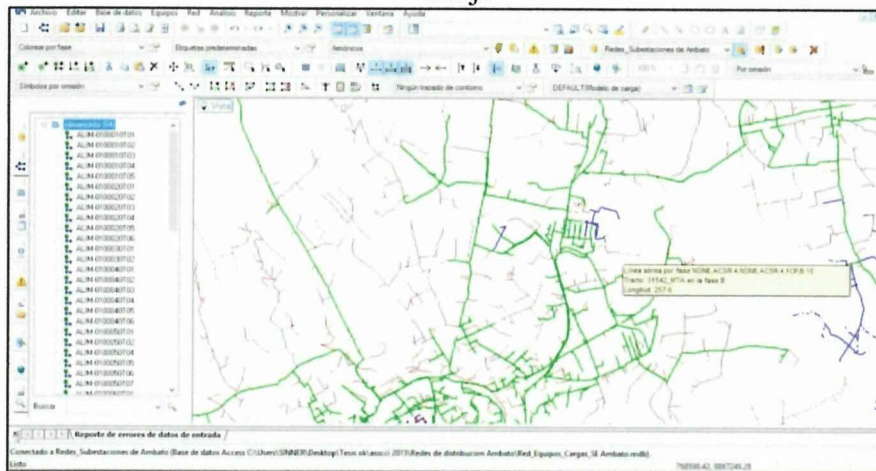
Archivo Editar Base de datos Equipos Red Analisis Reporte Mostrar Personalizar Ventana Ayuda

Colorear por fase

Etiquetas predeterminadas

Ambnicos

Redes_Subestaciones de Ambato

Por omisión

Símbolos por omisión

Ningún trazado de contorno

DEFAULT (Modelo de carga)

Vista

ALIM 0100010701
ALIM 0100010702
ALIM 0100010703
ALIM 0100010704
ALIM 0100010705
ALIM 0100020701
ALIM 0100020702
ALIM 0100020703
ALIM 0100020704
ALIM 0100020705
ALIM 0100020706
ALIM 0100030701
ALIM 0100030702
ALIM 0100040701
ALIM 0100040702
ALIM 0100040703
ALIM 0100040704
ALIM 0100040705
ALIM 0100040706
ALIM 0100050701
ALIM 0100050702
ALIM 0100050704
ALIM 0100050705
ALIM 0100050706
ALIM 0100050707

Buscar

Línea aérea por fase NONE ACSR 4 NONE ACSR 4 ECRB 10
Tramo: 31542_MTA en la fase B
Longitud: 257.6

Reporte de errores de datos de entrada

Conectado a Redes_Subestaciones de Ambato (Base de datos Access C:\Users\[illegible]\Desktop\Tesis ok\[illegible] 2019\Redes de distribucion Ambato\Red_Equipos_Cargas_SE Ambato.mdb)

Listo

768598.42, 9867245.28